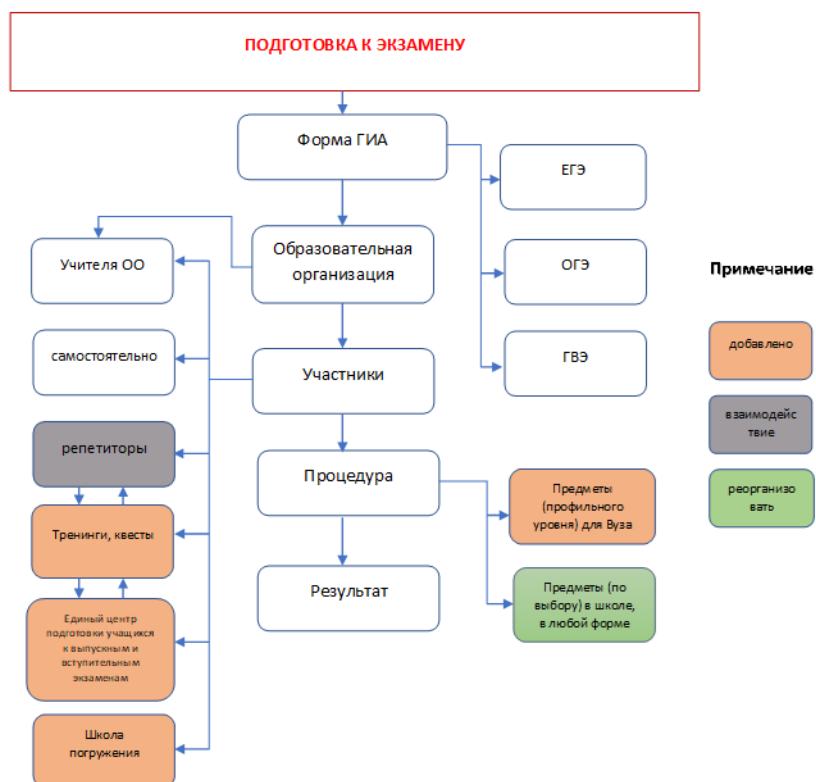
ПОДГОТОВКА К ЭКЗАМЕНУ

Форма ГИА

ЕГЭ

ОГЭ

ГВЭ

Образовательная организация

Учителя ОО

самостоятельно

Участники

репетиторы

Тренинги, квесты

Единый центр подготовки учащихся к выпускным и вступительным экзаменам

Школа погружения

Процедура

Результат

Предметы (профильного уровня) для Вуза

Предметы (по выбору) в школе, в любой форме

Примечание

добавлено

взаимодействие

реорганизовать